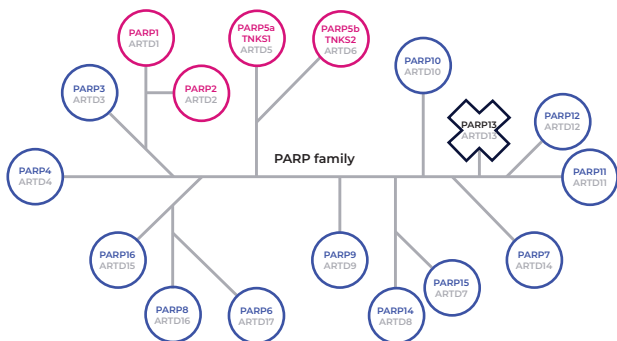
PARP1
ARTD1

PARP5a
TNKS1
ARTD5

PARP5b
TNKS2
ARTD6

PARP10
ARTD10

PARP3
ARTD3

PARP2
ARTD2

PARP13
ARTD13

PARP12
ARTD12

PARP family

PARP4
ARTD4

PARP11
ARTD11

PARP16
ARTD15

PARP9
ARTD9

PARP7
ARTD14

PARP15
ARTD7

PARP8
ARTD16

PARP6
ARTD17

PARP14
ARTD8